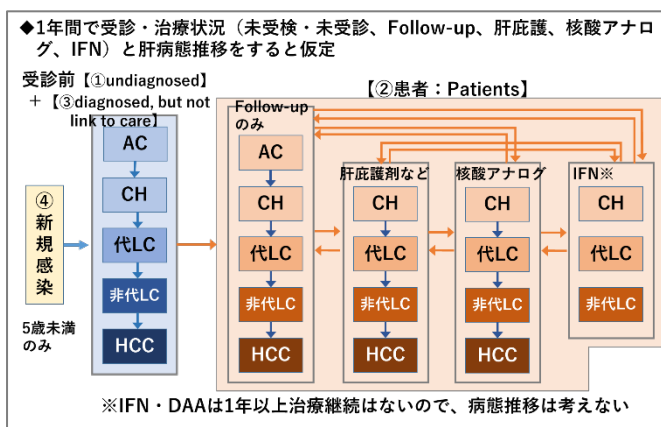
◆1年間で受診・治療状況（未受検・未受診、Follow-up、肝庇護、核酸アナログ、IFN）と肝病態推移をすると仮定

受診前【①undiagnosed】
＋【③diagnosed, but not link to care】

【②患者：Patients】

④
新
規
感
染

5歳未満のみ

AC
CH
代LC
非代LC
HCC

Follow-upのみ
AC
CH
代LC
非代LC
HCC

肝庇護剤など
CH
代LC
非代LC
HCC

核酸アナログ
CH
代LC
非代LC
HCC

IFN※
CH
代LC
非代LC

※IFN・DAAは1年以上治療継続はないので、病態推移は考えない